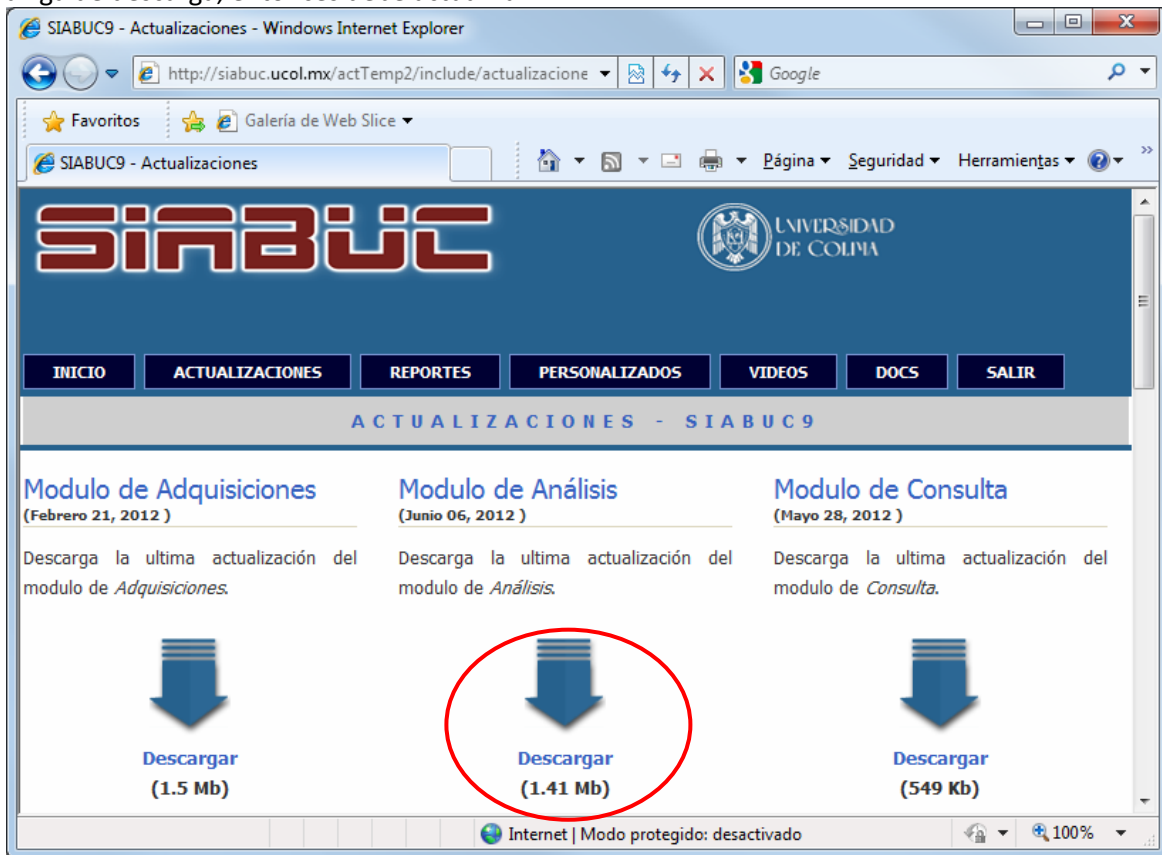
SIABUC9 - Actualizaciones - Windows Internet Explorer

http://siabuc.ucol.mx/actTemp2/include/actualizacione

Google

Favoritos

Galería de Web Slice

SIABUC9 - Actualizaciones

Página Seguridad Herramientas

SIABUC

UNIVERSIDAD DE COLIMA

INICIO ACTUALIZACIONES REPORTES PERSONALIZADOS VIDEOS DOCS SALIR

ACTUALIZACIONES - SIABUC9

Modulo de Adquisiciones
(Febrero 21, 2012 )

Descarga la ultima actualización del modulo de *Adquisiciones*.

Descargar
(1.5 Mb)

Modulo de Análisis
(Junio 06, 2012 )

Descarga la ultima actualización del modulo de *Análisis*.

Descargar
(1.41 Mb)

Modulo de Consulta
(Mayo 28, 2012 )

Descarga la ultima actualización del modulo de *Consulta*.

Descargar
(549 Kb)

Internet | Modo protegido: desactivado

100%